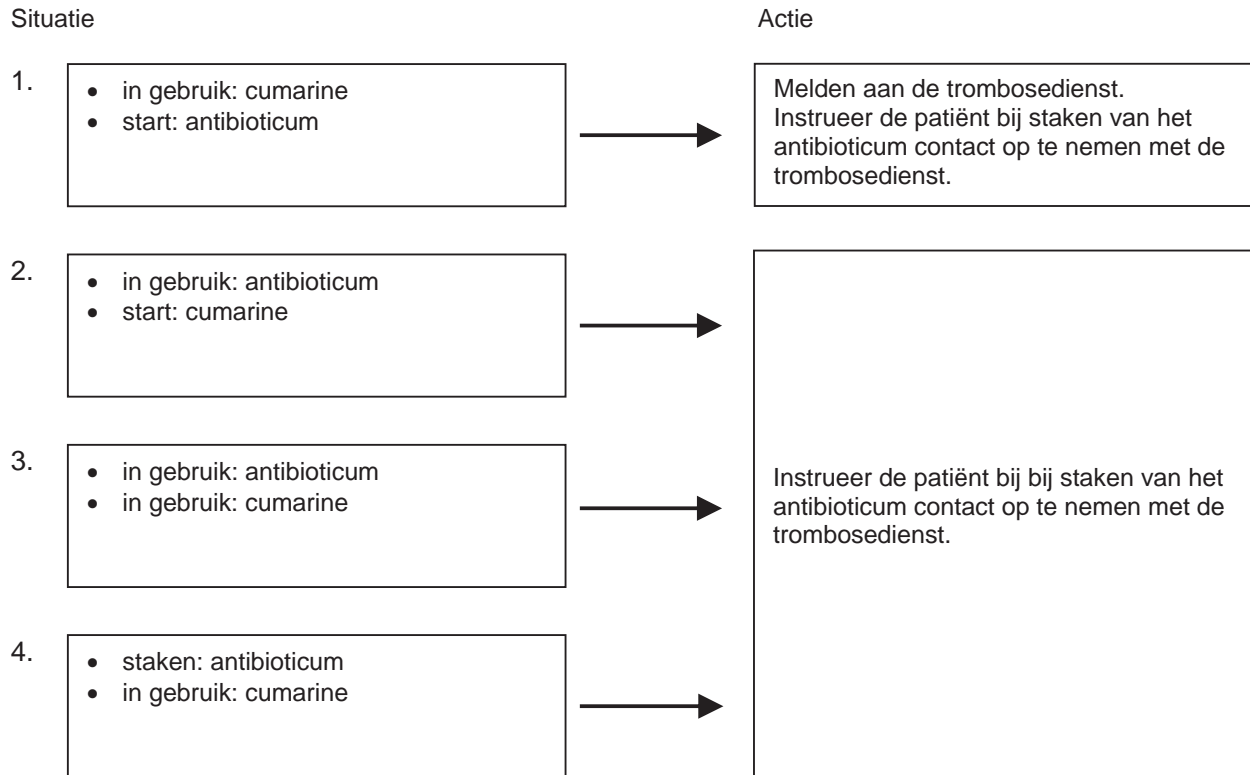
Situatie

Actie

1.
- in gebruik: cumarine
- start: antibioticum

Melden aan de trombosedienst.
Instrueer de patiënt bij staken van het antibioticum contact op te nemen met de trombosedienst.

2.
- in gebruik: antibioticum
- start: cumarine

3.
- in gebruik: antibioticum
- in gebruik: cumarine

Instrueer de patiënt bij bij staken van het antibioticum contact op te nemen met de trombosedienst.

4.
- staken: antibioticum
- in gebruik: cumarine